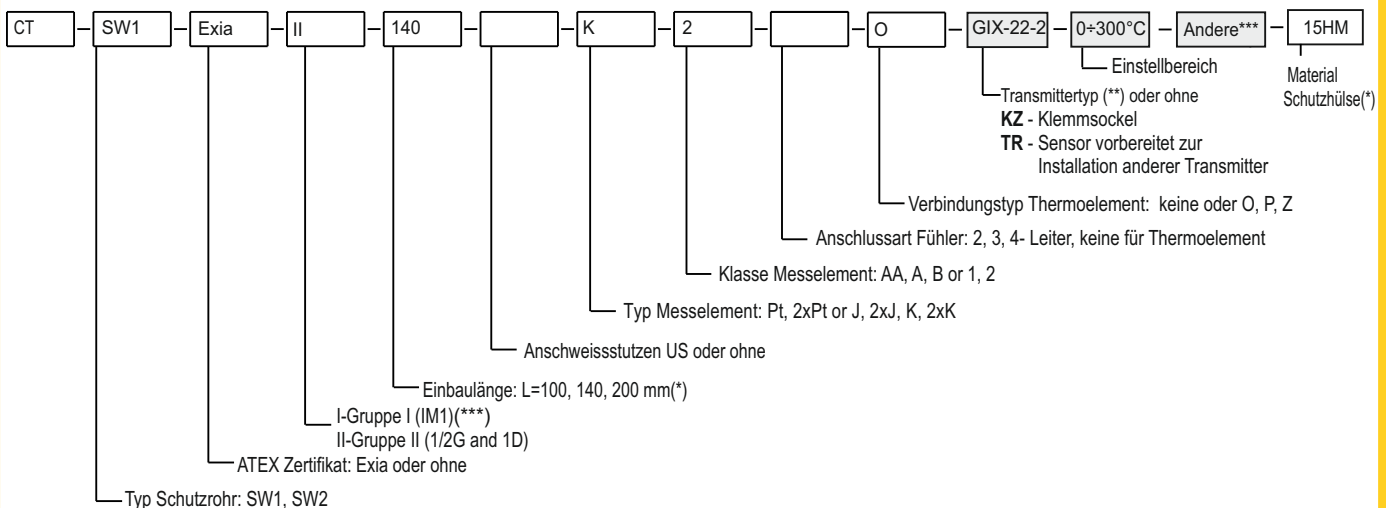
CT – SW1 – Exia – II – 140 – – K – 2 – – O – GIX-22-2 – 0÷300°C – Andere*** – 15HM

Einstellbereich

Material Schutzhülse(*)

Transmittertyp (**) oder ohne
**KZ** - Klemmsockel
**TR** - Sensor vorbereitet zur Installation anderer Transmitter

Verbindungstyp Thermoelement: keine oder O, P, Z

Anschlussart Fühler: 2, 3, 4- Leiter, keine für Thermoelement

Klasse Messelement: AA, A, B or 1, 2

Typ Messelement: Pt, 2xPt or J, 2xJ, K, 2xK

Anschweissstutzen US oder ohne

Einbaulänge: L=100, 140, 200 mm(*)

I-Gruppe I (IM1)(***)
II-Gruppe II (1/2G and 1D)

ATEX Zertifikat: Exia oder ohne

Typ Schutzrohr: SW1, SW2